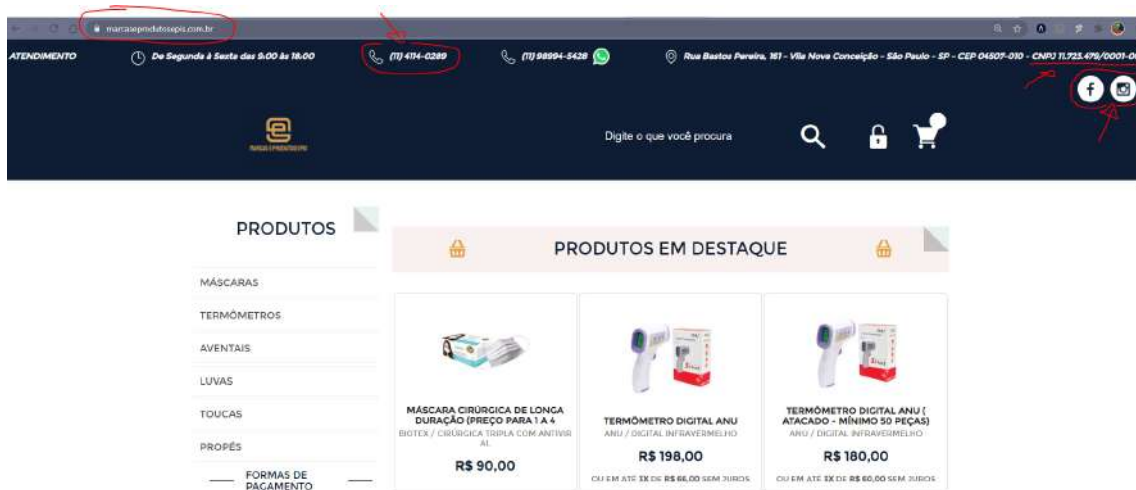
marcaseprodutosepis.com.br

ATENDIMENTO De Segunda à Sexta das 9:00 às 18:00 (11) 4114-0289 (11) 98994-5428 Rua Bastos Pereira, 161 - Vila Nova Conceição - São Paulo - SP - CEP 04507-010 - CNPJ 11.725.479/0001-0

Digite o que você procura

PRODUTOS

MÁSCARAS
TERMÔMETROS
AVENTAIS
LUVAS
TOUCAS
PROPÉS
FORMAS DE PAGAMENTO

PRODUTOS EM DESTAQUE

MÁSCARA CIRÚRGICA DE LONGA DURAÇÃO (PREÇO PARA 1 A 4
BIOTEX / CIRÚRGICA TRIPLA COM ANTIVIR AL
R$ 90,00

TERMÔMETRO DIGITAL ANU
ANU / DIGITAL INFRAVERMELHO
R$ 198,00
OU EM ATÉ 3X DE R$ 66,00 SEM JUROS

TERMÔMETRO DIGITAL ANU ( ATACADO - MÍNIMO 50 PEÇAS)
ANU / DIGITAL INFRAVERMELHO
R$ 180,00
OU EM ATÉ 3X DE R$ 60,00 SEM JUROS